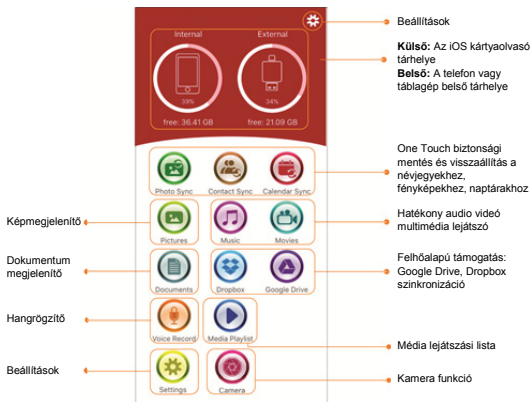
Internal
39%
free: 36.41 GB

External
34%
free: 21.09 GB

Beállítások

**Külső:** Az iOS kártyaolvasó tárhelye
**Belső:** A telefon vagy táblagép belső tárhelye

Photo Sync
Contact Sync
Calendar Sync

One Touch biztonsági mentés és visszaállítás a névjegyekhez, fényképekhez, naptárakhoz

Képmegjelenítő

Pictures
Music
Movies

Hatékony audio videó multimédia lejátszó

Dokumentum megjelenítő

Documents
Dropbox
Google Drive

Felhőalapú támogatás: Google Drive, Dropbox szinkronizáció

Hangrögzítő

Voice Record
Media Playlist

Média lejátszási lista

Beállítások

Settings
Camera

Kamera funkció